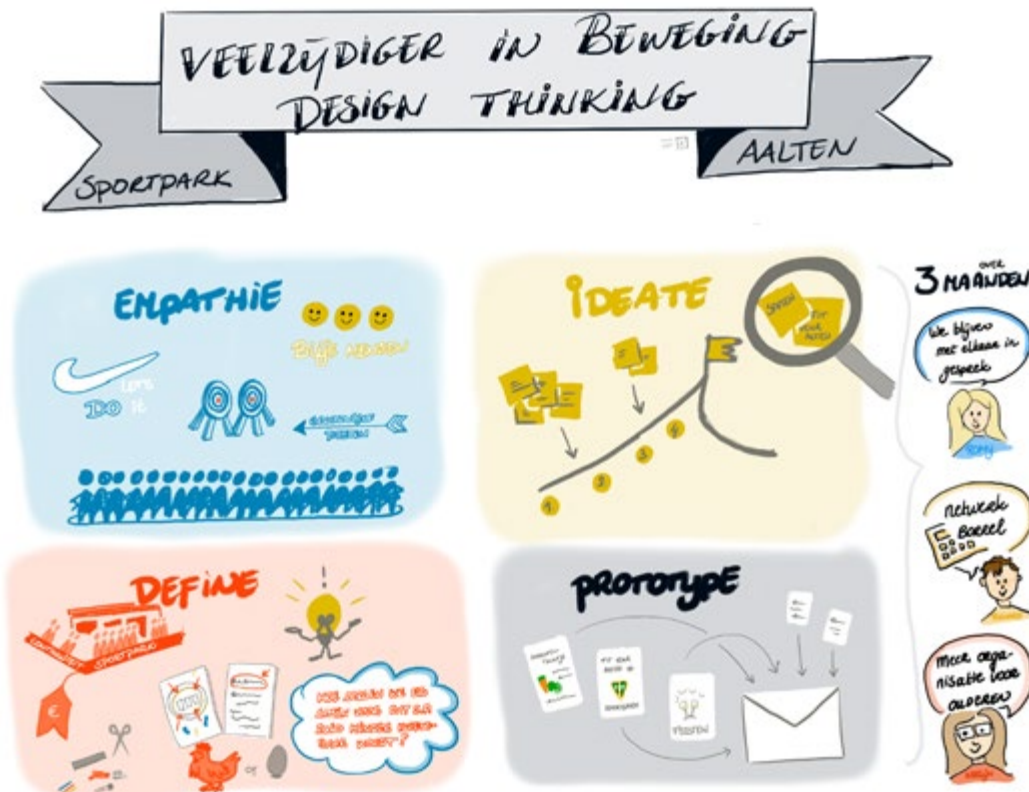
VEELZIJDIGER IN BEWEGING
DESIGN THINKING

SPORTPARK

AALTEN

EMPATHIE

Blije mensen

Let's DO it

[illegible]

IDEATE

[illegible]

Fit voor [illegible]

1
2
3
4

DEFINE

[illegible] SPORTPARK

€

Hoe zorgen we er samen voor dat zo'n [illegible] mogelijk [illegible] blijft?

PROTOTYPE

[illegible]

Fit voor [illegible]

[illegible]

3 OVER MAANDEN

We blijven met elkaar in gesprek

Netwerk Borrel

Meer organisatie voor ouderen